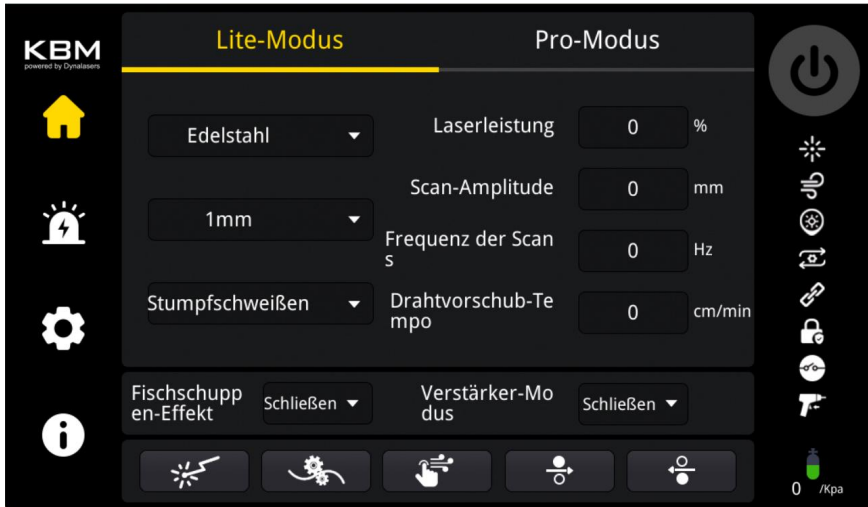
KBM
powered by Dynalasers

Lite-Modus

Pro-Modus

Edelstahl

Laserleistung 0 %

Scan-Amplitude 0 mm

1mm

Frequenz der Scans 0 Hz

Stumpfschweißen

Drahtvorschub-Tempo 0 cm/min

Fischschuppen-Effekt Schließen

Verstärker-Modus Schließen

0 /Kpa